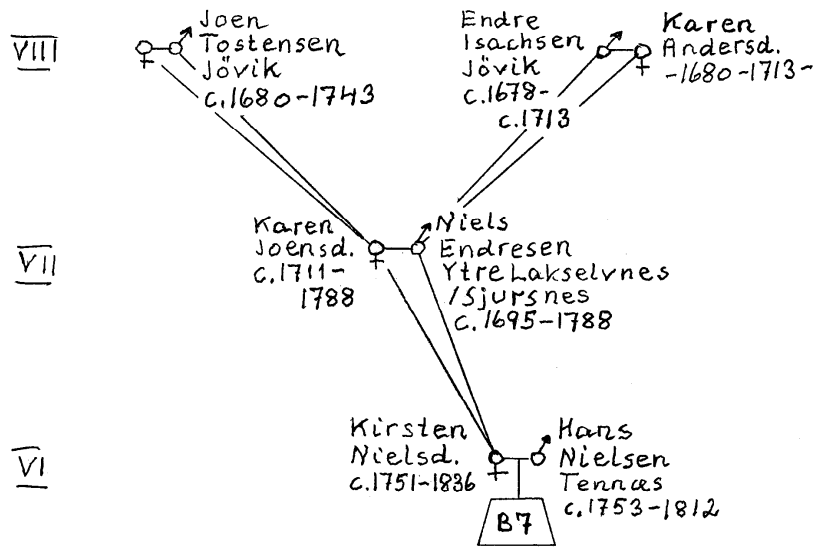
VIII

Joen Tostensen Jövik c.1680-1743

Endre Isachsen Jövik c.1678-c.1713

Karen Andersd. -1680-1713-

VII

Karen Joensd. c.1711-1788

Niels Endresen Ytre Lakselvnes /Sjursnes c.1695-1788

VI

Kirsten Nielsd. c.1751-1836

Hans Nielsen Tennæs c.1753-1812

B7